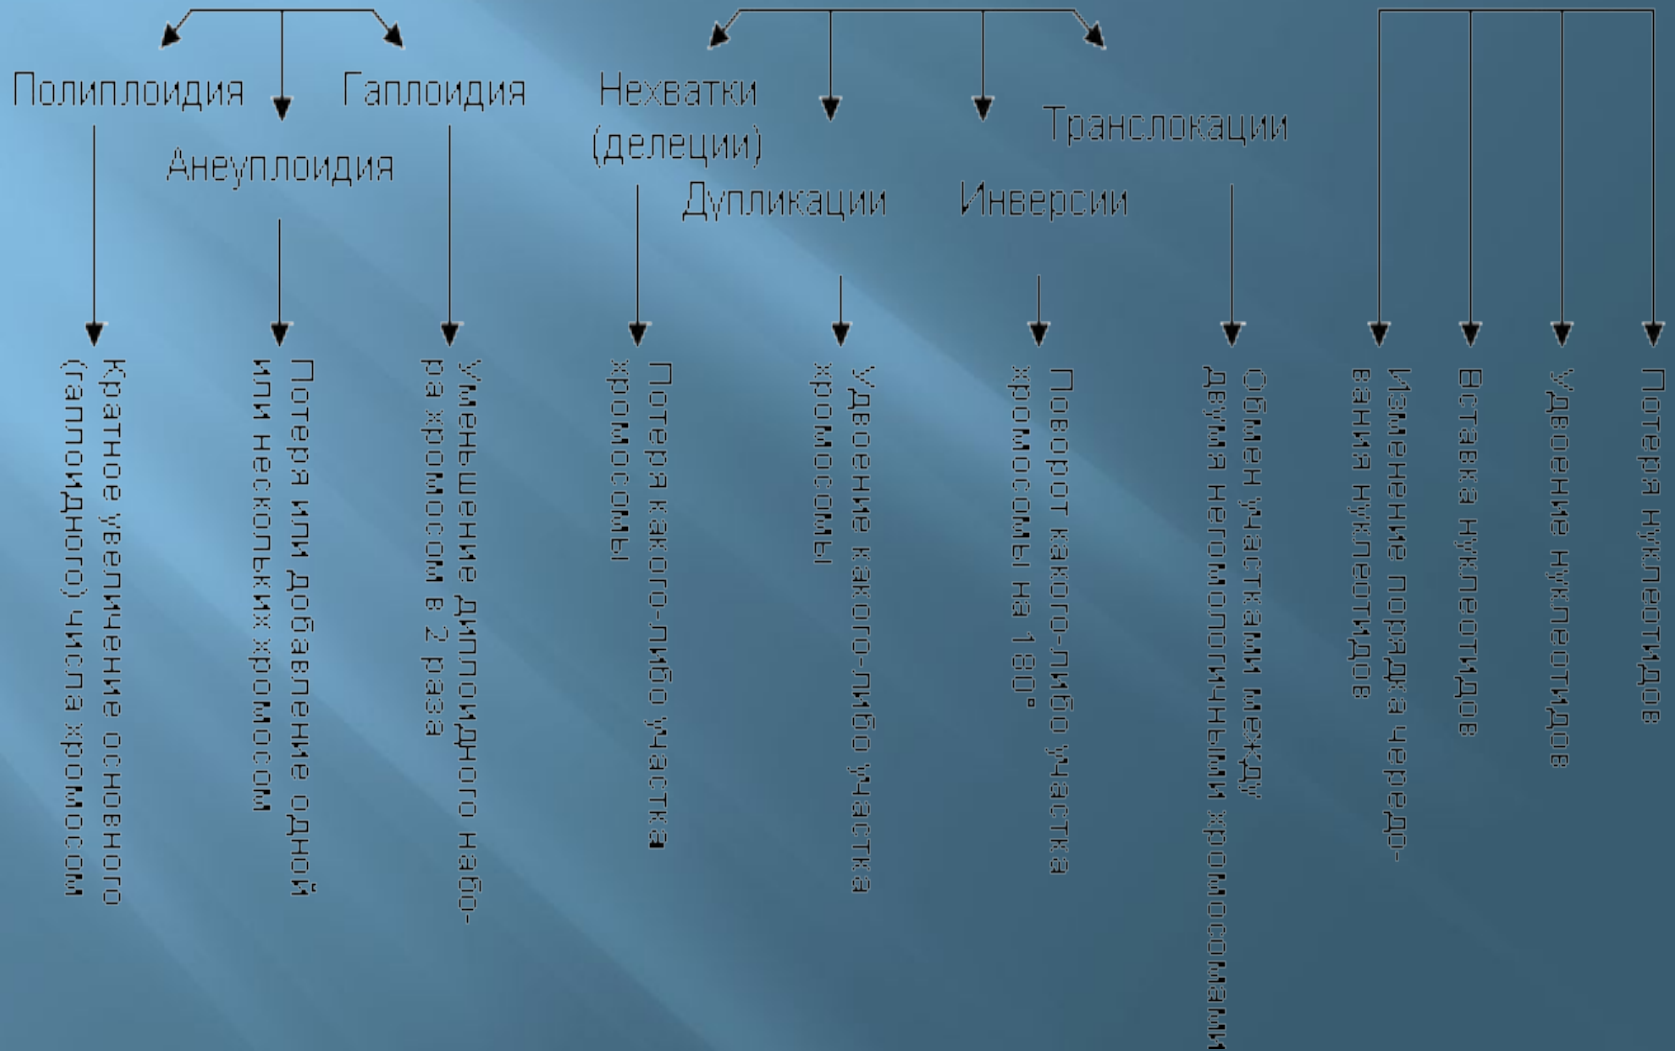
Полиплоидия
Анеуплоидия
Гаплоидия
Нехватки (делеции)
Дупликации
Инверсии
Транслокации

Кратное увеличение основного (гаплоидного) числа хромосом

Потеря или добавление одной или нескольких хромосом

Уменьшение диплоидного набора хромосом в 2 раза

Потеря какого-либо участка хромосомы

Удвоение какого-либо участка хромосомы

Поворот какого-либо участка хромосомы на 180°

Обмен участками между двумя негомологичными хромосомами

Изменение порядка чередования нуклеотидов

Вставка нуклеотидов

Удвоение нуклеотидов

Потеря нуклеотидов